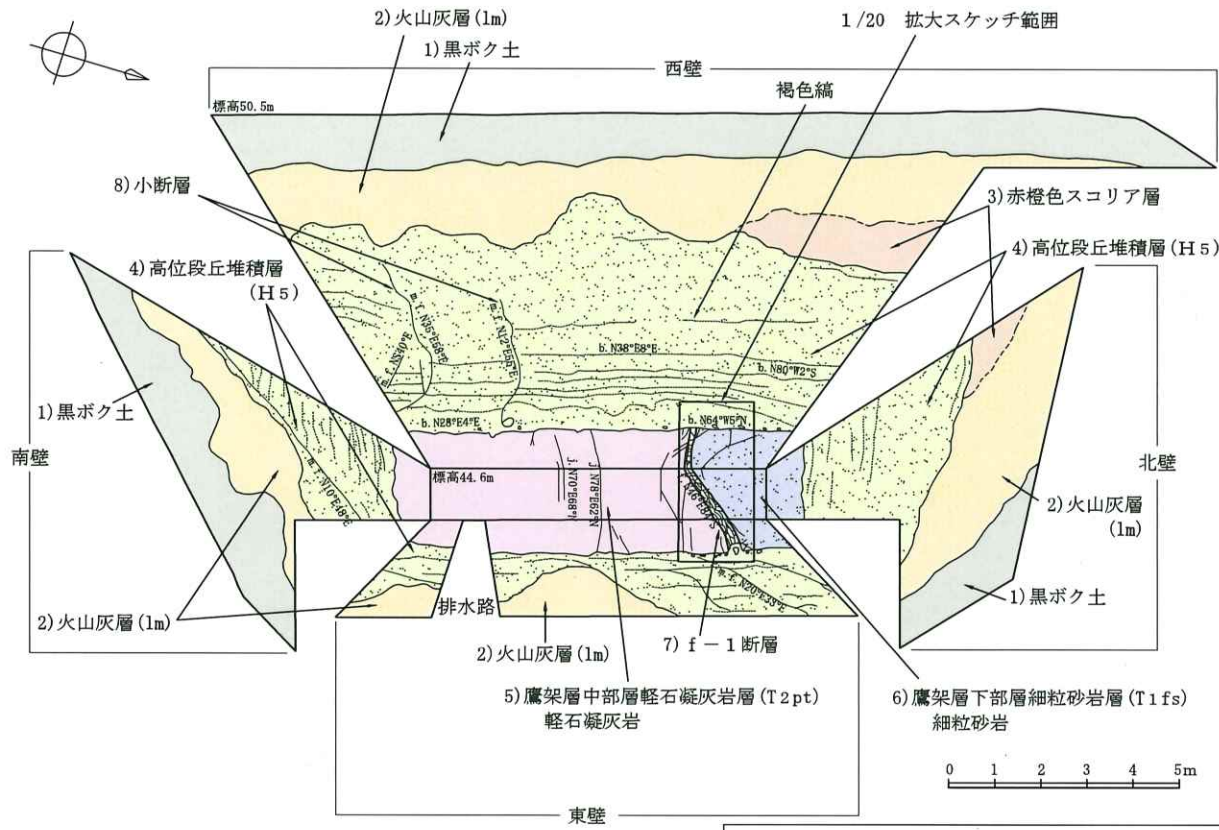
2) 火山灰層 (1m)

1) 黒ボク土

1/20 拡大スケッチ範囲

西壁

標高50.5m

褐色縞

8) 小断層

3) 赤橙色スコリア層

4) 高位段丘堆積層 (H5)

4) 高位段丘堆積層 (H5)

m.f. N35°E58°E

m.f. N12°E58°E

b. N38°E8°E

b. N80°W2°S

m.f. N30°E

b. N28°E4°E

b. N64°W5°N

1) 黒ボク土

南壁

標高44.6m

j. N70°E68°N

j. N78°E62°N

北壁

m.f. N10°E49°E

2) 火山灰層 (1m)

排水路

m.f. N20°E29°E

1) 黒ボク土

2) 火山灰層 (1m)

2) 火山灰層 (1m)

7) f−1断層

5) 鷹架層中部層軽石凝灰岩層 (T2pt) 軽石凝灰岩

6) 鷹架層下部層細粒砂岩層 (T1fs) 細粒砂岩

0 1 2 3 4 5m

東壁